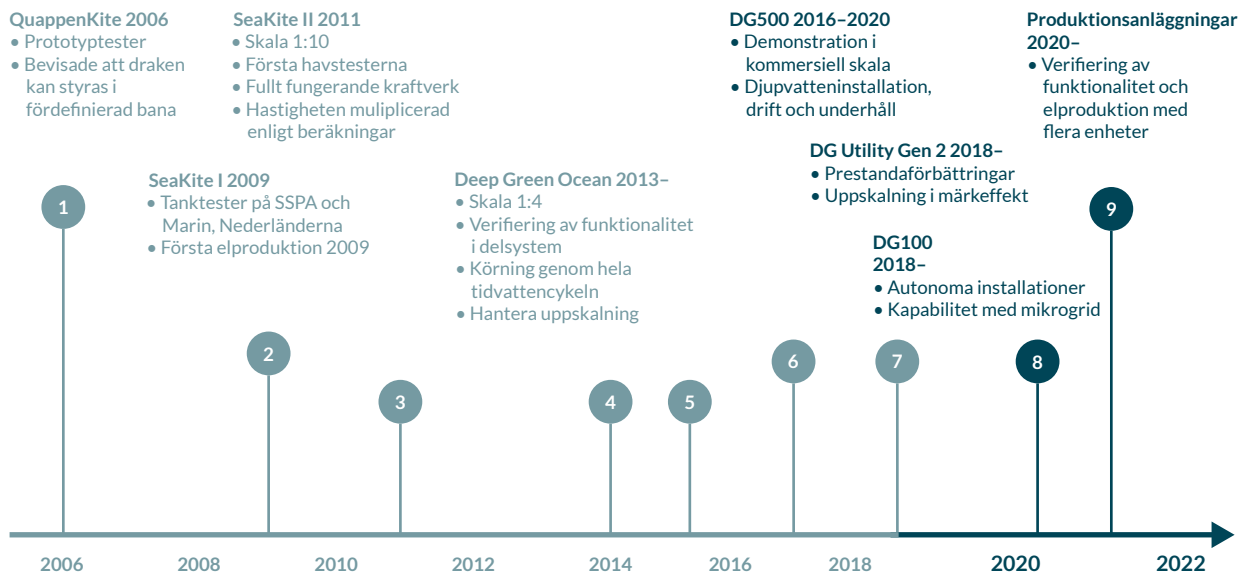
QuappenKite 2006
• Prototyptester
• Bevisade att draken kan styras i fördefinierad bana

SeaKite II 2011
• Skala 1:10
• Första havstesterna
• Fullt fungerande kraftverk
• Hastigheten muliplicerad enligt beräkningar

DG500 2016–2020
• Demonstration i kommersiell skala
• Djupvatteninstallation, drift och underhåll

Produktionsanläggningar 2020–
• Verifiering av funktionalitet och elproduktion med flera enheter

SeaKite I 2009
• Tanktester på SSPA och Marin, Nederländerna
• Första elproduktion 2009

Deep Green Ocean 2013–
• Skala 1:4
• Verifiering av funktionalitet i delsystem
• Körning genom hela tidvattencykeln
• Hantera uppskalning

DG Utility Gen 2 2018–
• Prestandaförbättringar
• Uppskalning i märkeffekt

DG100 2018–
• Autonoma installationer
• Kapabilitet med mikrogrid

1
2
3
4
5
6
7
8
9

2006
2008
2010
2012
2014
2016
2018
2020
2022